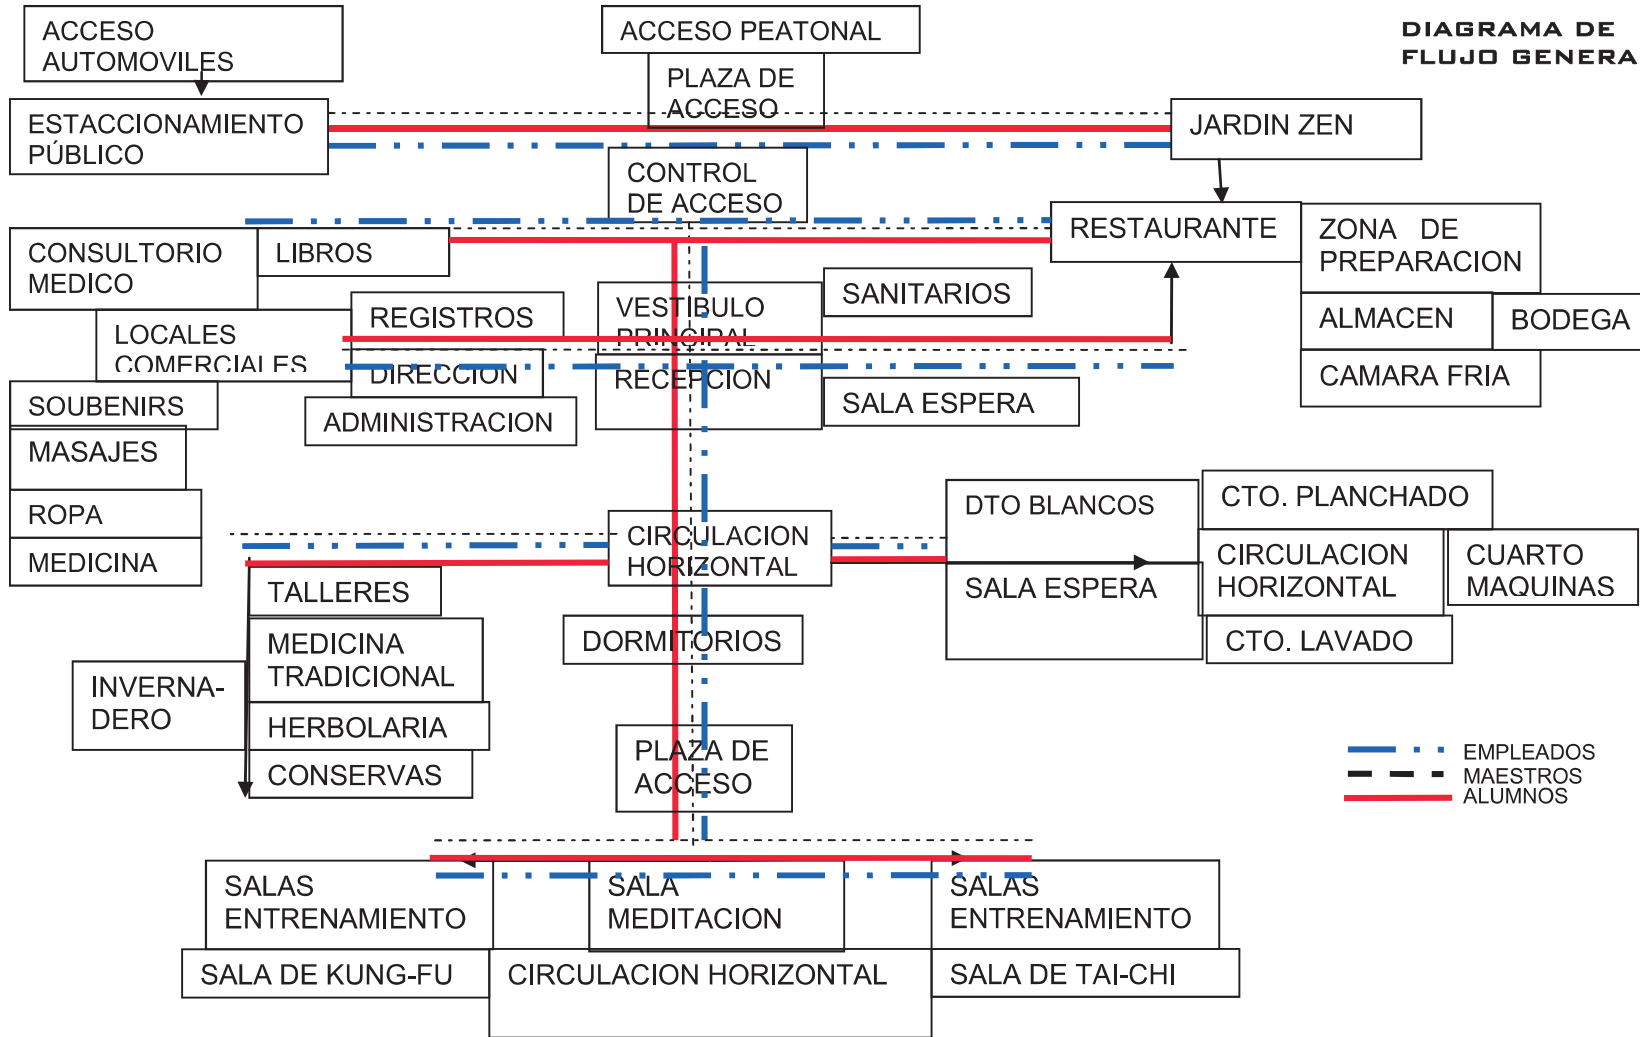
DIAGRAMA DE FLUJO GENERA

ACCESO AUTOMOVILES

ACCESO PEATONAL

PLAZA DE ACCESO

ESTACCIONAMIENTO PÚBLICO

JARDIN ZEN

CONTROL DE ACCESO

RESTAURANTE

ZONA DE PREPARACION

CONSULTORIO MEDICO

LIBROS

REGISTROS

VESTIBULO PRINCIPAL

SANITARIOS

ALMACEN

BODEGA

LOCALES COMERCIALES

DIRECCION

RECEPCION

CAMARA FRIA

SOUBENIRS

ADMINISTRACION

SALA ESPERA

MASAJES

ROPA

DTO BLANCOS

CTO. PLANCHADO

MEDICINA

CIRCULACION HORIZONTAL

CIRCULACION HORIZONTAL

CUARTO MAQUINAS

SALA ESPERA

TALLERES

DORMITORIOS

CTO. LAVADO

MEDICINA TRADICIONAL

INVERNA-DERO

HERBOLARIA

PLAZA DE ACCESO

CONSERVAS

EMPLEADOS
MAESTROS
ALUMNOS

SALAS ENTRENAMIENTO

SALA MEDITACION

SALAS ENTRENAMIENTO

SALA DE KUNG-FU

CIRCULACION HORIZONTAL

SALA DE TAI-CHI